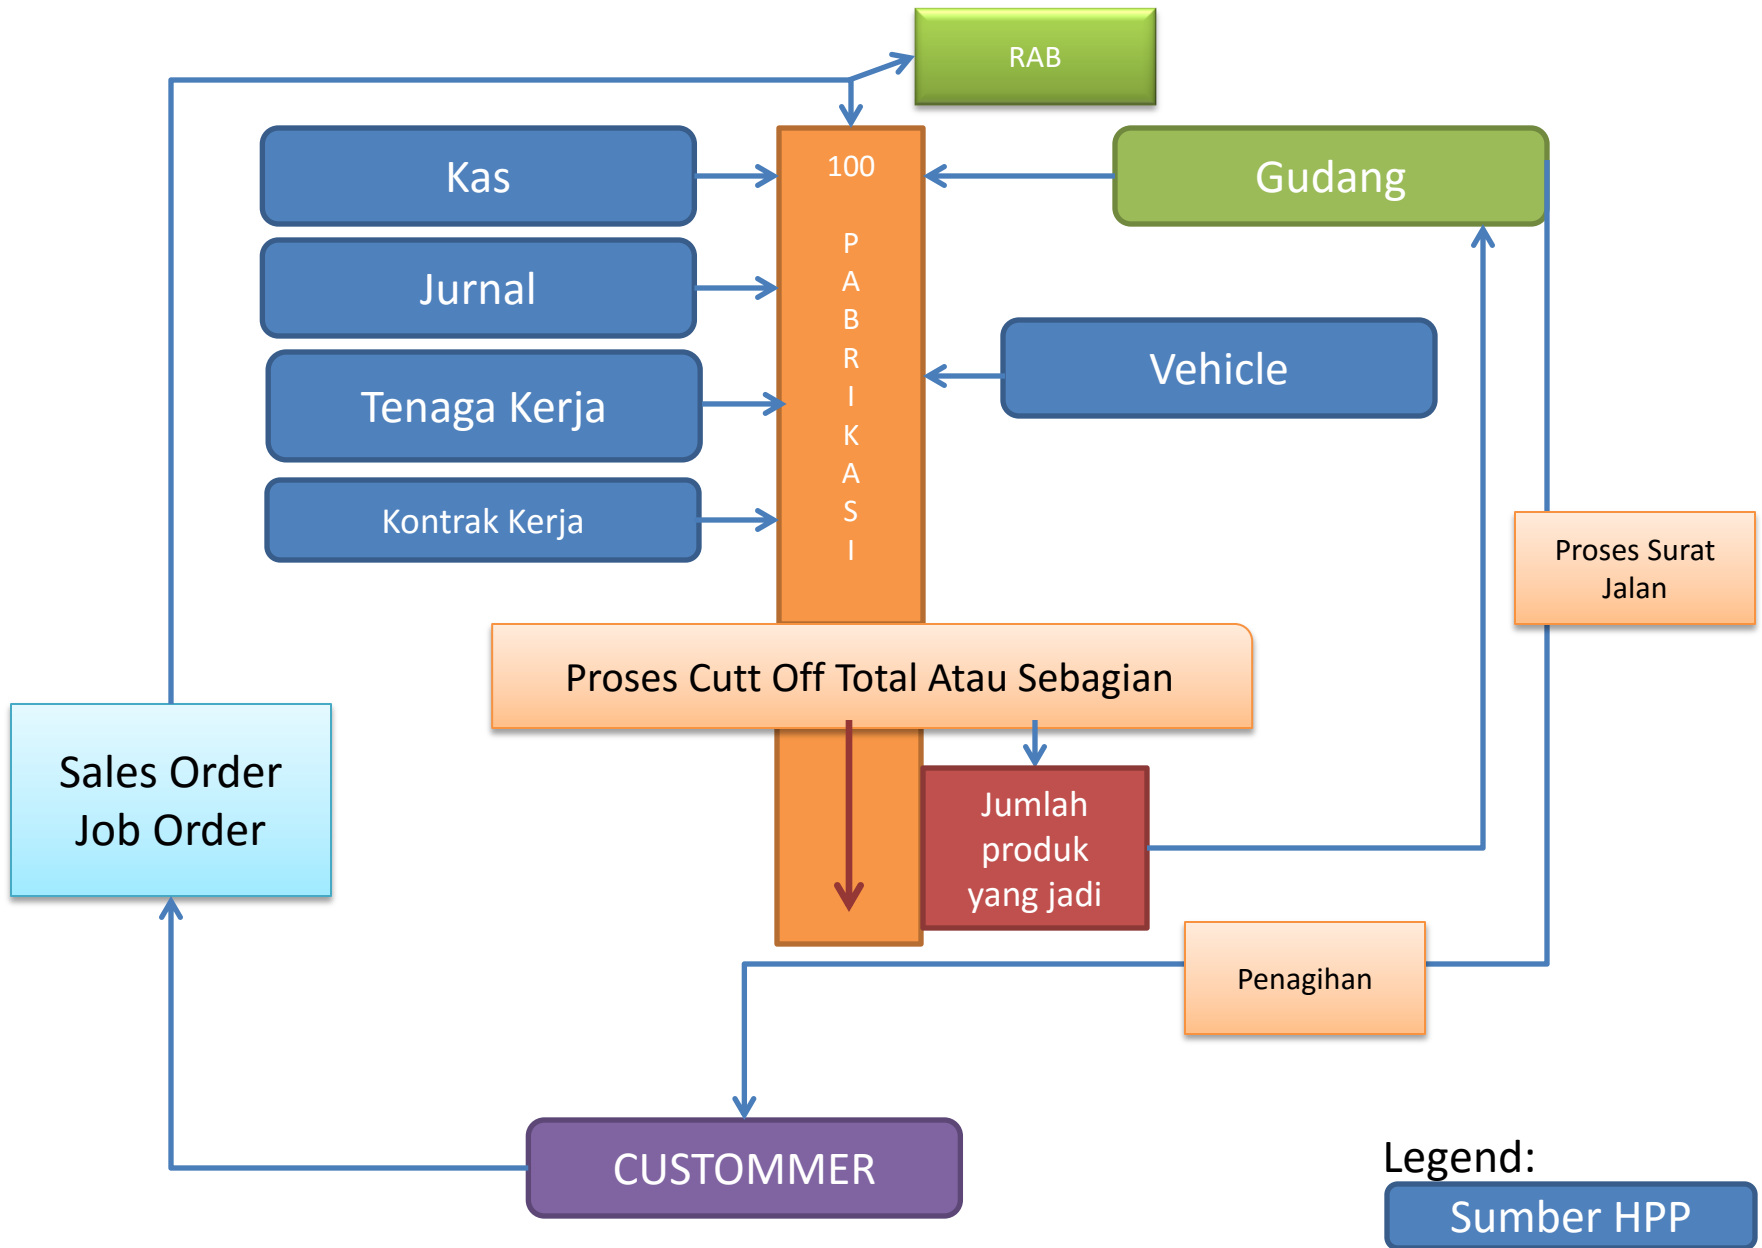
RAB

Kas

100

P
A
B
R
I
K
A
S
I

Gudang

Jurnal

Vehicle

Tenaga Kerja

Kontrak Kerja

Proses Surat Jalan

Proses Cutt Off Total Atau Sebagian

Sales Order
Job Order

Jumlah produk yang jadi

Penagihan

CUSTOMMER

Legend:

Sumber HPP